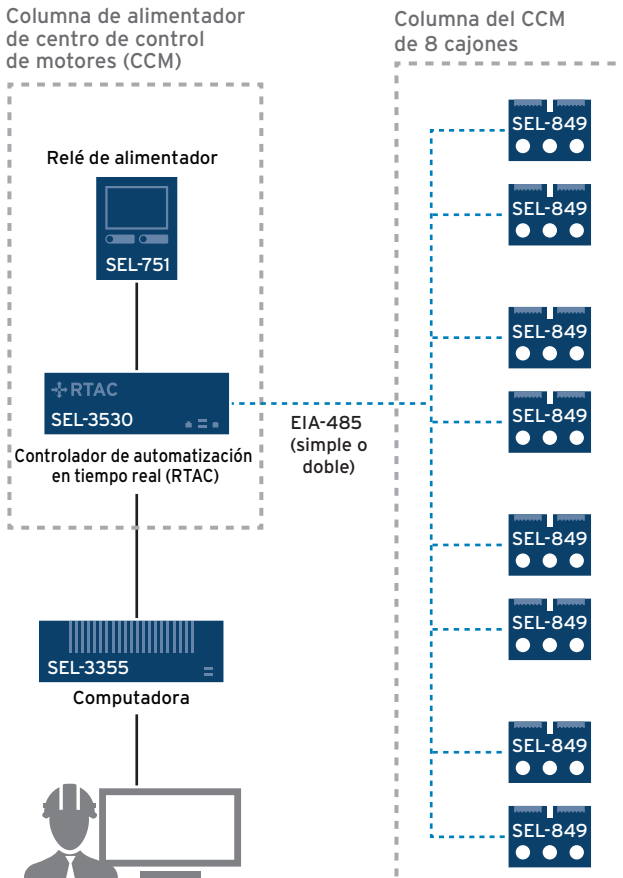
Columna de alimentador de centro de control de motores (CCM)

Columna del CCM de 8 cajones

Relé de alimentador

SEL-751

RTAC

SEL-3530

Controlador de automatización en tiempo real (RTAC)

EIA-485 (simple o doble)

SEL-849

SEL-849

SEL-849

SEL-849

SEL-849

SEL-849

SEL-849

SEL-849

SEL-3355

Computadora